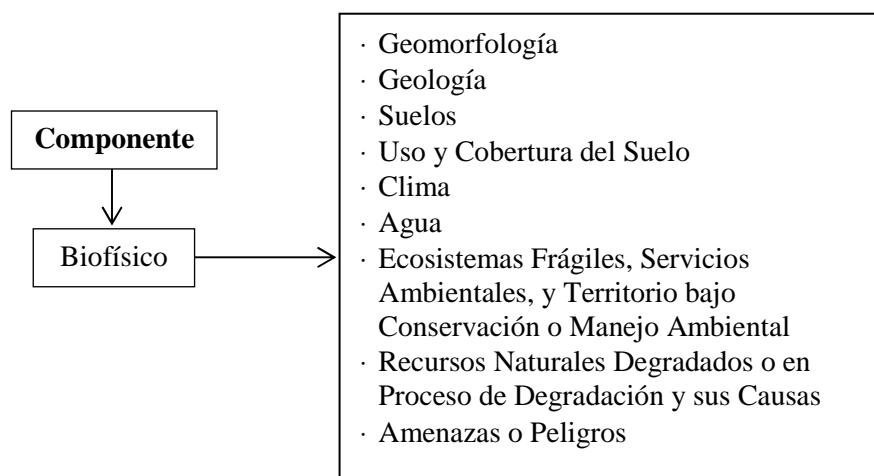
Componente

Biofísico

· Geomorfología
· Geología
· Suelos
· Uso y Cobertura del Suelo
· Clima
· Agua
· Ecosistemas Frágiles, Servicios Ambientales, y Territorio bajo Conservación o Manejo Ambiental
· Recursos Naturales Degradados o en Proceso de Degradación y sus Causas
· Amenazas o Peligros